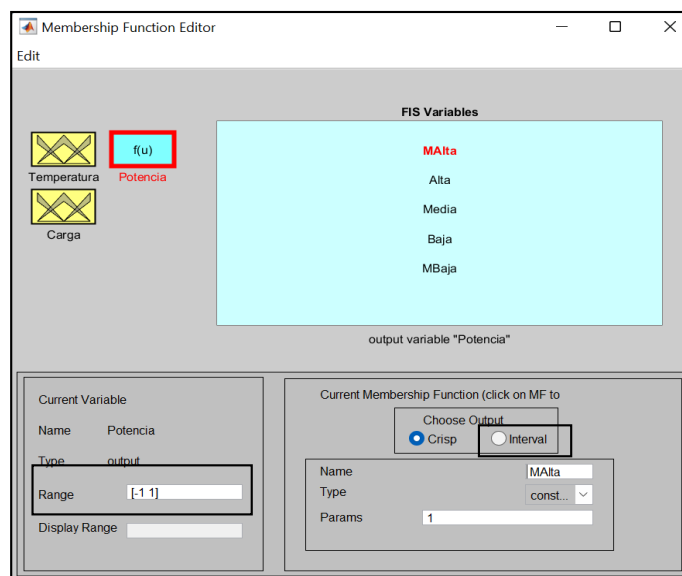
Membership Function Editor

Edit

FIS Variables

Temperatura

f(u)

Potencia

Carga

MAlta

Alta

Media

Baja

MBaja

output variable "Potencia"

Current Variable

Name Potencia

Type output

Range [-1 1]

Display Range

Current Membership Function (click on MF to

Choose Output

Crisp

Interval

Name MAlta

Type const...

Params 1